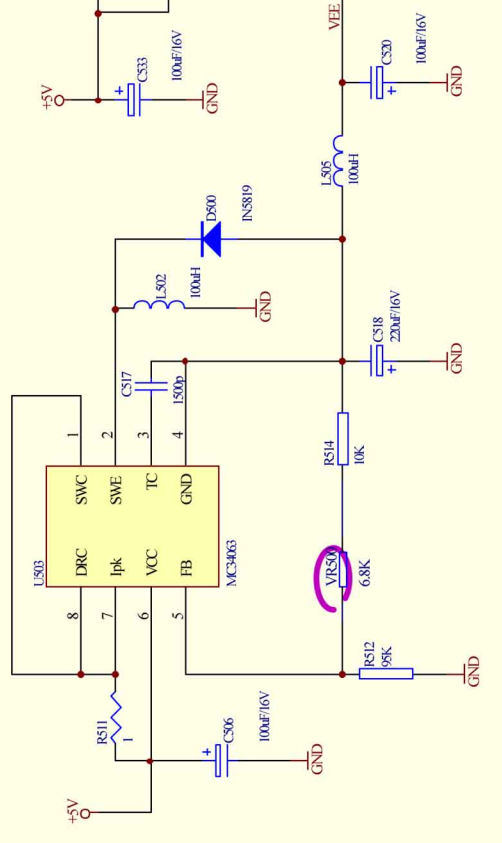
VEE
C520
100uF/16V
GND
+5V
C533
100uF/16V
GND
L505
100uH
D500
IN5819
L502
100uH
GND
C518
220uF/16V
GND
C517
1500p
1
2
3
4
SWC
SWE
TC
GND
U503
DRC
Ipk
VCC
FB
MC34063
8
7
6
5
R514
10K
VR500
6.8K
R512
95K
GND
R511
1
C506
100uF/16V
GND
+5V